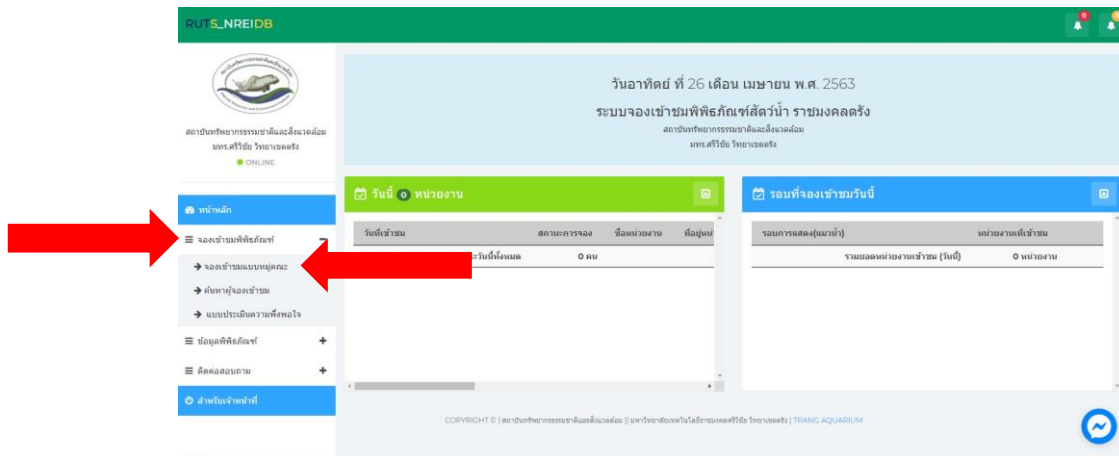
RUTS_NREIDB

0

สถาบันทรัพยากรธรรมชาติและสิ่งแวดล้อม มทร.ศรีวิชัย วิทยาเขตตรัง
ONLINE

หน้าหลัก
จองเข้าชมพิพิธภัณฑ์
จองเข้าชมแบบหมู่คณะ
ค้นหาผู้จองเข้าชม
แบบประเมินความพึงพอใจ
ข้อมูลพิพิธภัณฑ์
ติดต่อสอบถาม
สำหรับเจ้าหน้าที่

วันอาทิตย์ ที่ 26 เดือน เมษายน พ.ศ. 2563
ระบบจองเข้าชมพิพิธภัณฑ์สัตว์น้ำ ราชมงคลตรัง
สถาบันทรัพยากรธรรมชาติและสิ่งแวดล้อม
มทร.ศรีวิชัย วิทยาเขตตรัง

วันนี้ 0 หน่วยงาน

| วันที่เข้าชม | สถานะการจอง | ชื่อหน่วยงาน | ที่อยู่หน่ |
|---|---|---|---|
| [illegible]ะวันนี้ทั้งหมด | 0 คน | | |

รอบที่จองเข้าชมวันนี้

| รอบการแสดง(แมวน้ำ) | หน่วยงานที่เข้าชม |
|---|---|
| รวมยอดหน่วยงานเข้าชม (วันนี้) | 0 หน่วยงาน |

COPYRIGHT © | สถาบันทรัพยากรธรรมชาติและสิ่งแวดล้อม || มหาวิทยาลัยเทคโนโลยีราชมงคลศรีวิชัย วิทยาเขตตรัง | TRANG AQUARIUM